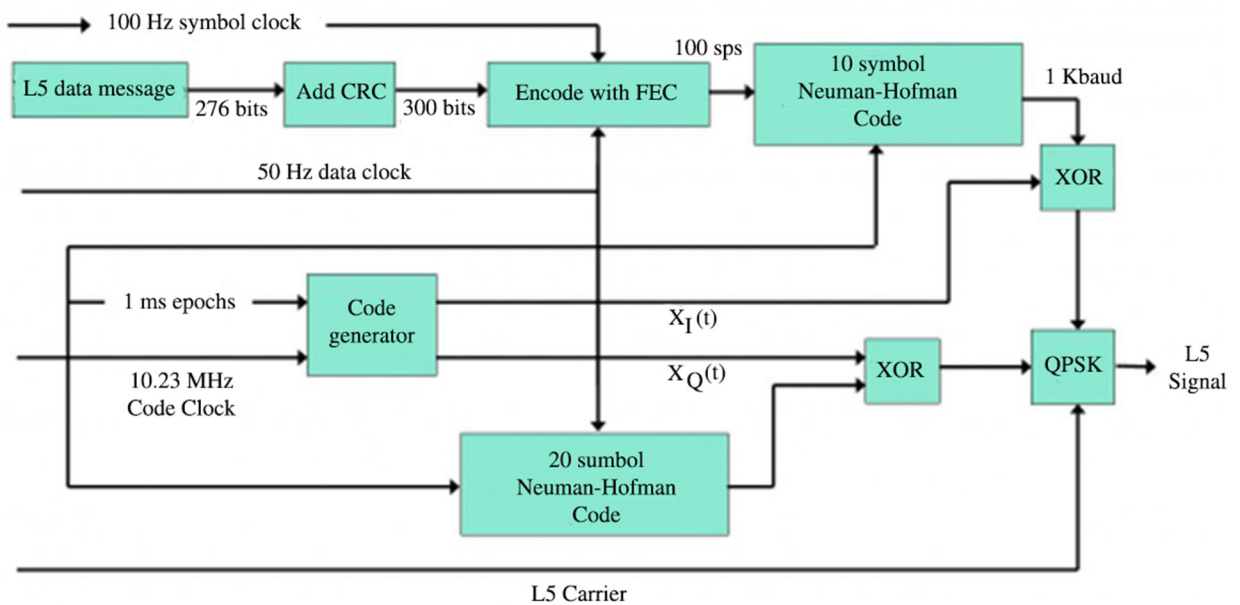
100 Hz symbol clock

L5 data message

276 bits

Add CRC

300 bits

Encode with FEC

100 sps

10 symbol Neuman-Hofman Code

1 Kbaud

50 Hz data clock

XOR

1 ms epochs

Code generator

$X_I(t)$

$X_Q(t)$

10.23 MHz Code Clock

XOR

QPSK

L5 Signal

20 sumbol Neuman-Hofman Code

L5 Carrier